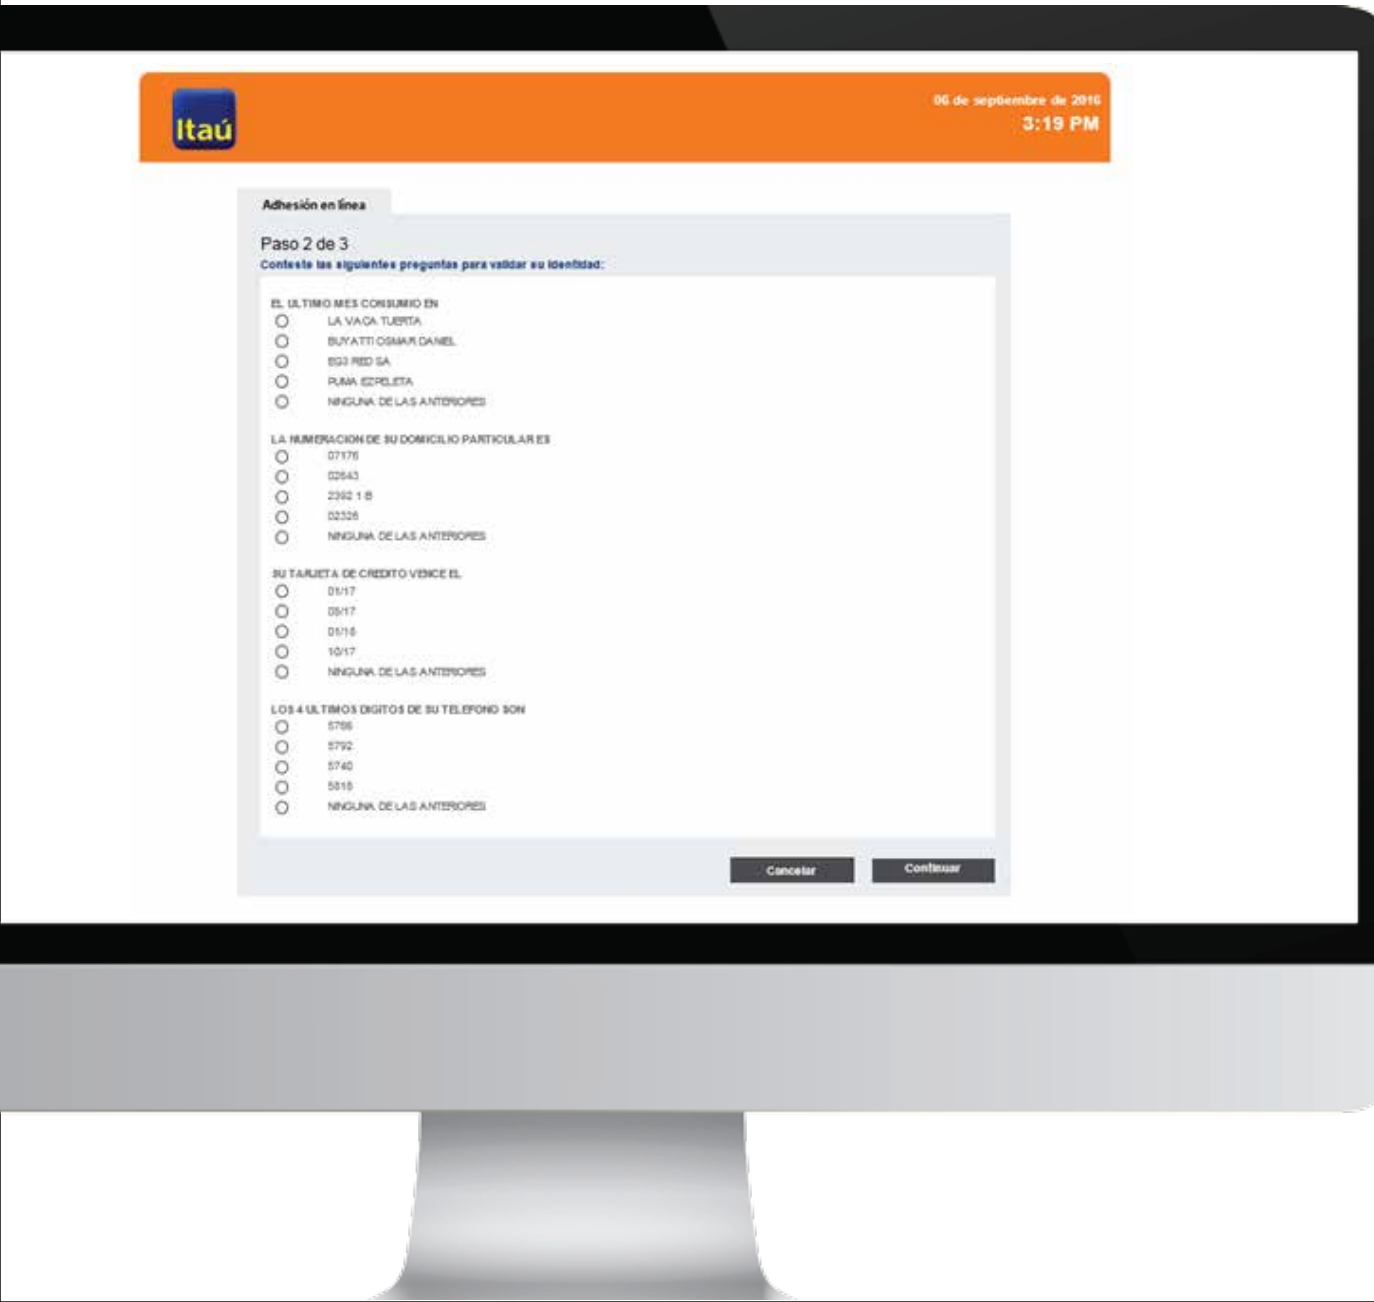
Itaú

06 de septiembre de 2016
3:19 PM

Adhesión en línea

Paso 2 de 3
Conteste las siguientes preguntas para validar su identidad:

EL ULTIMO MES CONSUMIO EN
LA VACA TUERTA
BUYATTI OSMAR DANIEL
EG3 RED SA
PUMA EZPELETA
NINGUNA DE LAS ANTERIORES

LA NUMERACION DE SU DOMICILIO PARTICULAR ES
07176
02643
2392 1 B
02326
NINGUNA DE LAS ANTERIORES

SU TARJETA DE CREDITO VENCE EL
01/17
05/17
01/18
10/17
NINGUNA DE LAS ANTERIORES

LOS 4 ULTIMOS DIGITOS DE SU TELEFONO SON
5786
5792
5740
5815
NINGUNA DE LAS ANTERIORES

Cancelar
Continuar